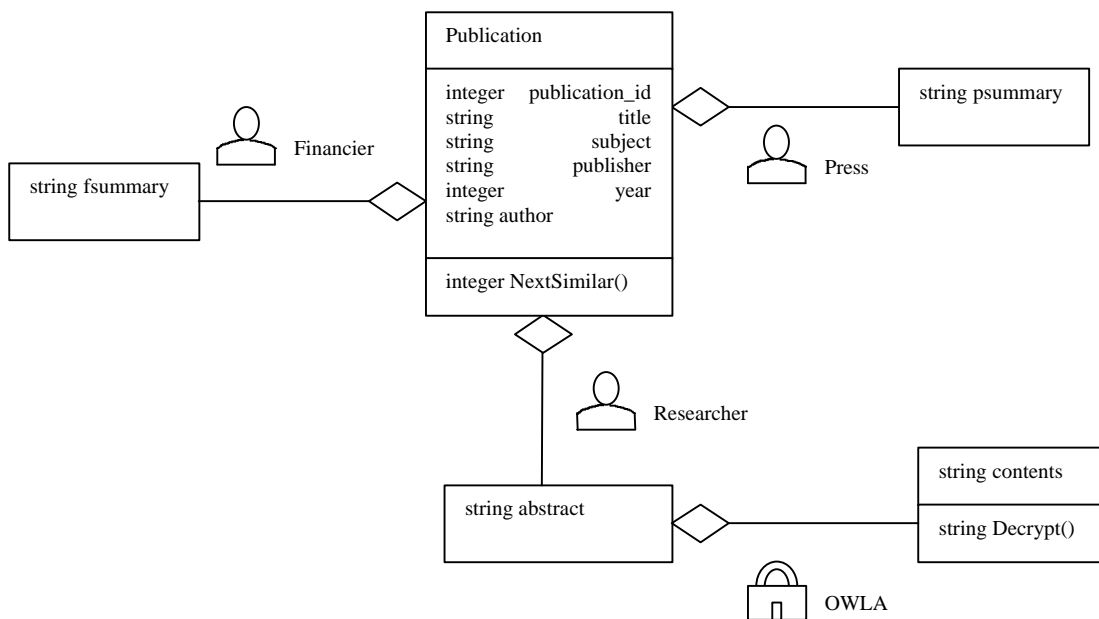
Publication

integer publication_id
string title
string subject
string publisher
integer year
string author

integer NextSimilar()

string psummary

Financier

Press

string fsummary

Researcher

string contents

string Decrypt()

string abstract

OWLA